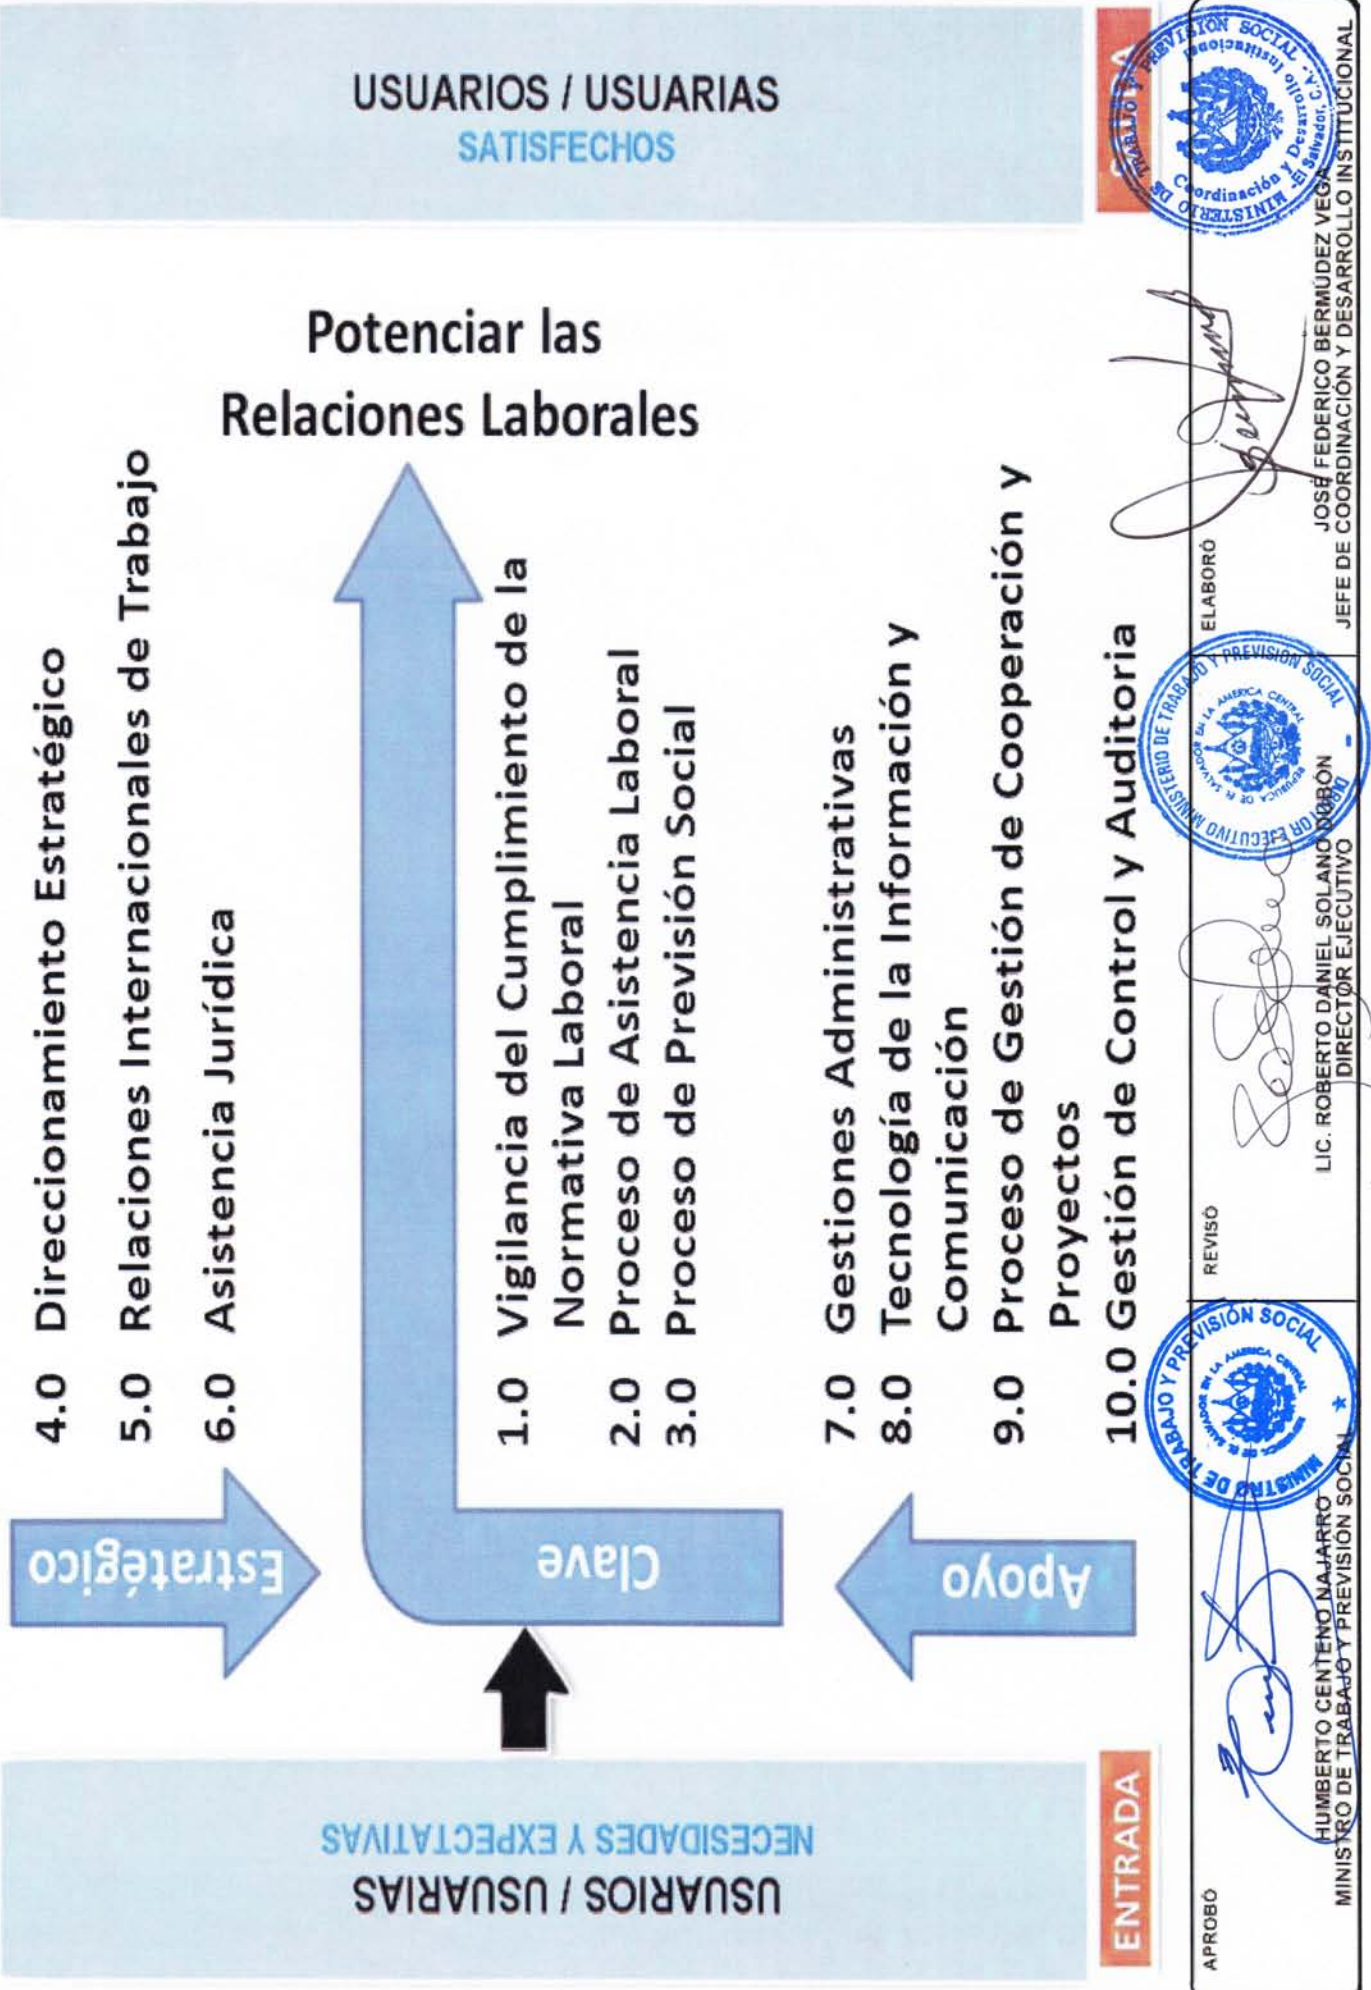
USUARIOS / USUARIAS
SATISFECHOS

Potenciar las Relaciones Laborales

4.0 Direccionamiento Estratégico
5.0 Relaciones Internacionales de Trabajo
6.0 Asistencia Jurídica

1.0 Vigilancia del Cumplimiento de la Normativa Laboral
2.0 Proceso de Asistencia Laboral
3.0 Proceso de Previsión Social

7.0 Gestiones Administrativas
8.0 Tecnología de la Información y Comunicación
9.0 Proceso de Gestión de Cooperación y Proyectos
10.0 Gestión de Control y Auditoria

Estratégico

Clave

Apoyo

USUARIOS / USUARIAS
NECESIDADES Y EXPECTATIVAS

ENTRADA

SALIDA

APROBÓ
HUMBERTO CENTENO NAJARRO
MINISTRO DE TRABAJO Y PREVISIÓN SOCIAL

REVISÓ
LIC. ROBERTO DANIEL SOLANO DUBÓN
DIRECTOR EJECUTIVO

ELABORÓ
JOSÉ FEDERICO BERMÚDEZ VEGA
JEFE DE COORDINACIÓN Y DESARROLLO INSTITUCIONAL

MINISTERIO DE TRABAJO Y PREVISIÓN SOCIAL
REPÚBLICA DE EL SALVADOR EN LA AMÉRICA CENTRAL

MINISTERIO DE TRABAJO Y PREVISIÓN SOCIAL
DIRECTOR EJECUTIVO
REPÚBLICA DE EL SALVADOR EN LA AMÉRICA CENTRAL

MINISTERIO DE TRABAJO Y PREVISIÓN SOCIAL
Coordinación y Desarrollo Institucional
El Salvador, C.A.